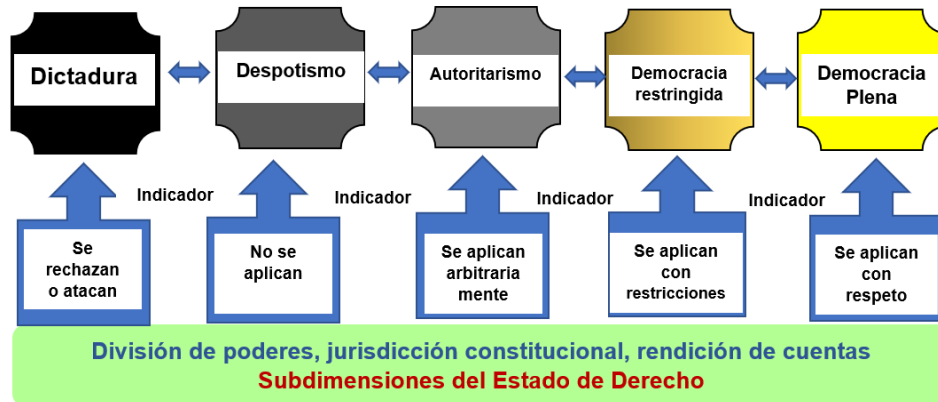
Dictadura

Despotismo

Autoritarismo

Democracia restringida

Democracia Plena

Indicador

Indicador

Indicador

Indicador

Se rechazan o atacan

No se aplican

Se aplican arbitraria mente

Se aplican con restricciones

Se aplican con respeto

División de poderes, jurisdicción constitucional, rendición de cuentas

Subdimensiones del Estado de Derecho